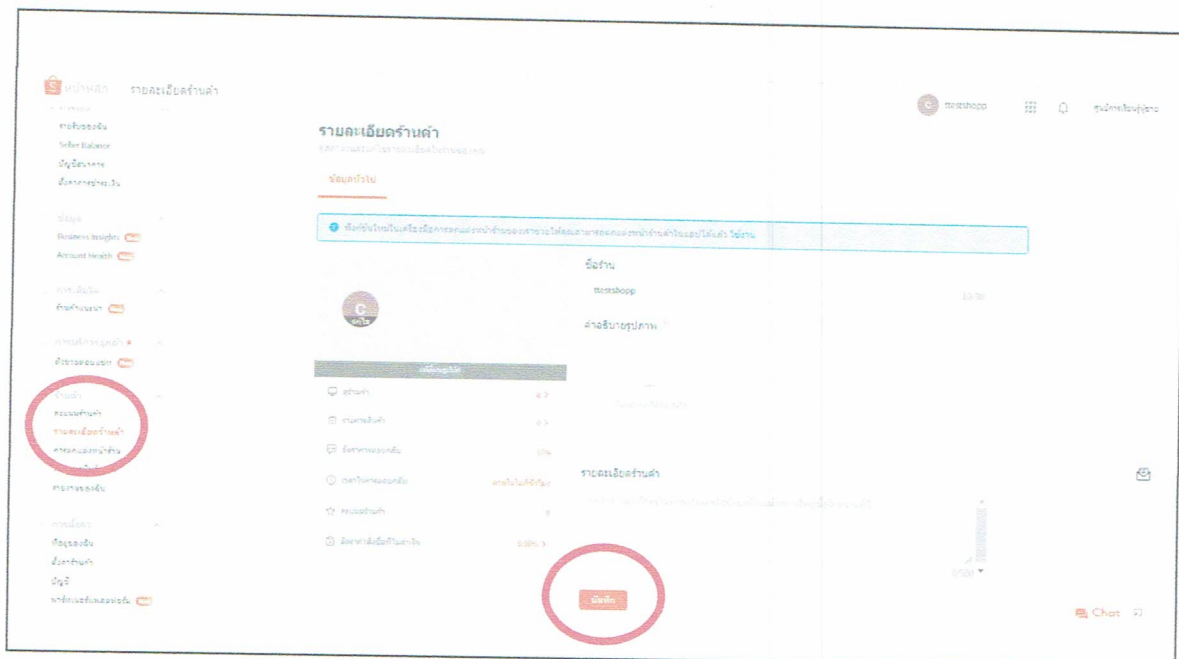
หน้าหลัก รายละเอียดร้านค้า

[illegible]
รายรับของฉัน
Seller Balance
บัญชีธนาคาร
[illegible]

ข้อมูล
Business Insights
Account Health

การเติบโต
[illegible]

การดูแลลูกค้า
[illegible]

ร้านค้า
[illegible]
รายละเอียดร้านค้า
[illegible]
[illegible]
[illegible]

การตั้งค่า
ที่อยู่ของฉัน
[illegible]
บัญชี
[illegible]

รายละเอียดร้านค้า
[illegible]

ข้อมูลทั่วไป

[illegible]

C
แก้ไข

เพิ่มรูปภาพ

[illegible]
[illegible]
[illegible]
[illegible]
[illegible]
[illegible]

ชื่อร้าน
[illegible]shopp
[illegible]

คำอธิบายรูปภาพ

รายละเอียดร้านค้า
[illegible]

บันทึก

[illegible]shopp
ศูนย์การเรียนรู้ผู้ขาย

Chat